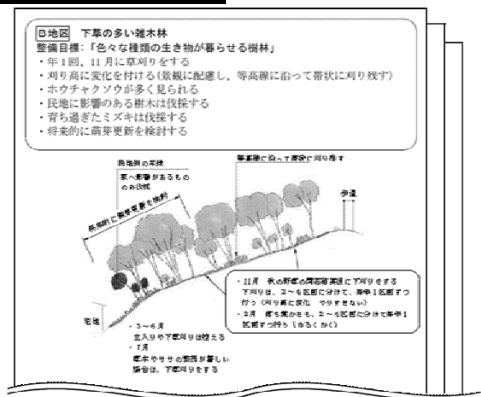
D地区　下草の多い雑木林
整備目標：「色々な種類の生き物が暮らせる樹林」
・年1回、11月に草刈りをする
・刈り高に変化を付ける（景観に配慮し、等高線に沿って帯状に刈り残す）
・ホウチャクソウが多く見られる
・民地に影響のある樹木は伐採する
・育ち過ぎたミズキは伐採する
・将来的に萌芽更新を検討する

民地側の高木
家へ影響があるもののみ伐採
等高線に沿って帯状に刈り残す
歩道
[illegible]
・11月　秋の野草の開花結実後に下刈りをする
下刈りは、2～6区画に分けて、毎年1区画ずつ行う（刈り高に変化　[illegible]）
・2月　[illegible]、2～6区画に分けて毎年1区画ずつ行う（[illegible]）
宅地
・3～6月
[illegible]
・7月
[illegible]
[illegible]